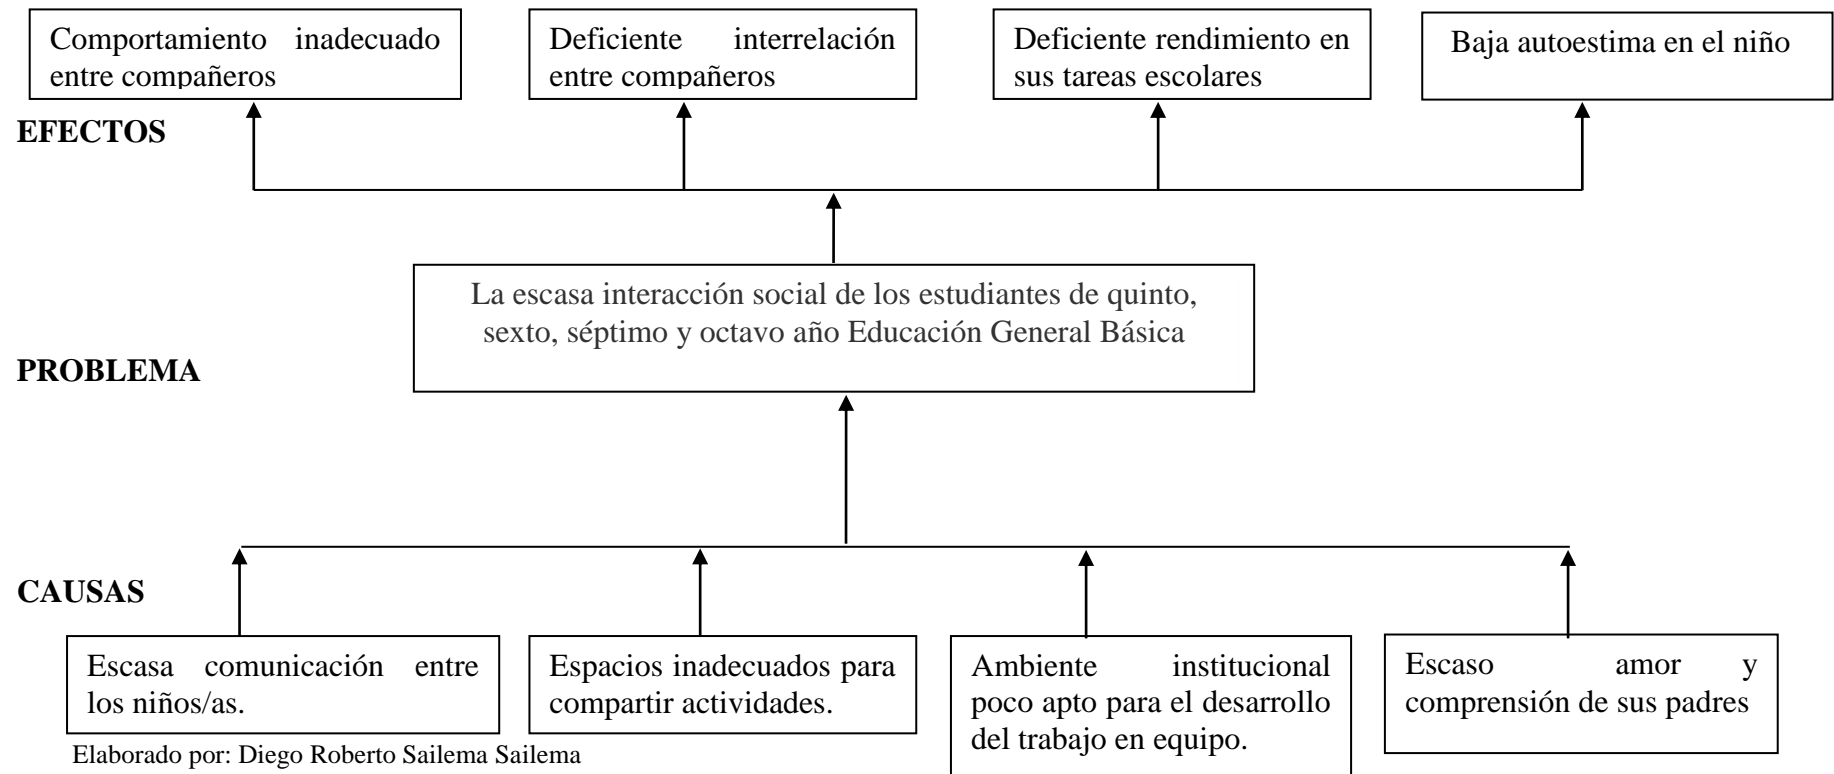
Comportamiento inadecuado entre compañeros

Deficiente interrelación entre compañeros

Deficiente rendimiento en sus tareas escolares

Baja autoestima en el niño

EFECTOS

La escasa interacción social de los estudiantes de quinto, sexto, séptimo y octavo año Educación General Básica

PROBLEMA

CAUSAS

Escasa comunicación entre los niños/as.

Espacios inadecuados para compartir actividades.

Ambiente institucional poco apto para el desarrollo del trabajo en equipo.

Escaso amor y comprensión de sus padres

Elaborado por: Diego Roberto Sailema Sailema